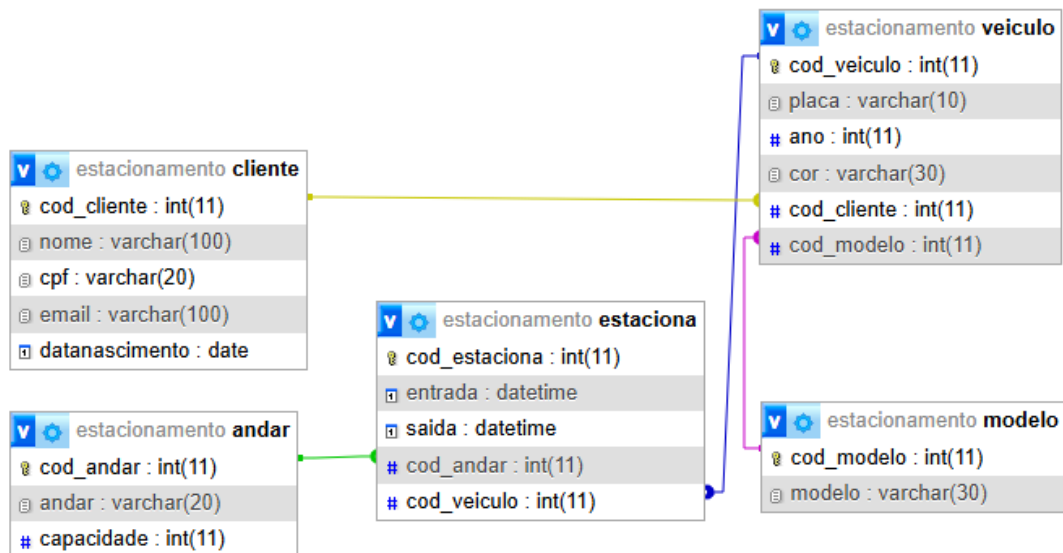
v estacionamento veiculo
cod_veiculo : int(11)
placa : varchar(10)
ano : int(11)
cor : varchar(30)
cod_cliente : int(11)
cod_modelo : int(11)

v estacionamento cliente
cod_cliente : int(11)
nome : varchar(100)
cpf : varchar(20)
email : varchar(100)
datanascimento : date

v estacionamento estaciona
cod_estaciona : int(11)
entrada : datetime
saida : datetime
cod_andar : int(11)
cod_veiculo : int(11)

v estacionamento andar
cod_andar : int(11)
andar : varchar(20)
capacidade : int(11)

v estacionamento modelo
cod_modelo : int(11)
modelo : varchar(30)